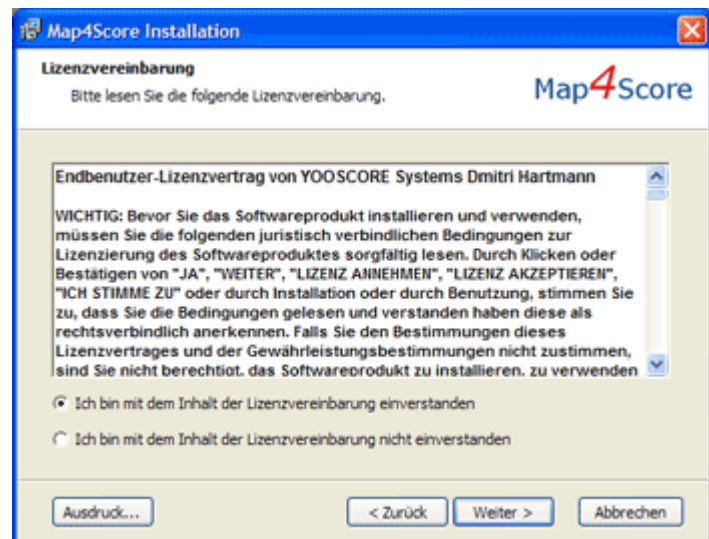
Map4Score Installation

Lizenzvereinbarung

Bitte lesen Sie die folgende Lizenzvereinbarung.

Map4Score

Endbenutzer-Lizenzvertrag von YOOSCORE Systems Dmitri Hartmann

WICHTIG: Bevor Sie das Softwareprodukt installieren und verwenden, müssen Sie die folgenden juristisch verbindlichen Bedingungen zur Lizenzierung des Softwareproduktes sorgfältig lesen. Durch Klicken oder Bestätigen von "JA", "WEITER", "LIZENZ ANNEHMEN", "LIZENZ AKZEPTIEREN", "ICH STIMME ZU" oder durch Installation oder durch Benutzung, stimmen Sie zu, dass Sie die Bedingungen gelesen und verstanden haben diese als rechtsverbindlich anerkennen. Falls Sie den Bestimmungen dieses Lizenzvertrages und der Gewährleistungsbestimmungen nicht zustimmen, sind Sie nicht berechtigt, das Softwareprodukt zu installieren, zu verwenden

Ich bin mit dem Inhalt der Lizenzvereinbarung einverstanden

Ich bin mit dem Inhalt der Lizenzvereinbarung nicht einverstanden

Ausdruck...

< Zurück

Weiter >

Abbrechen